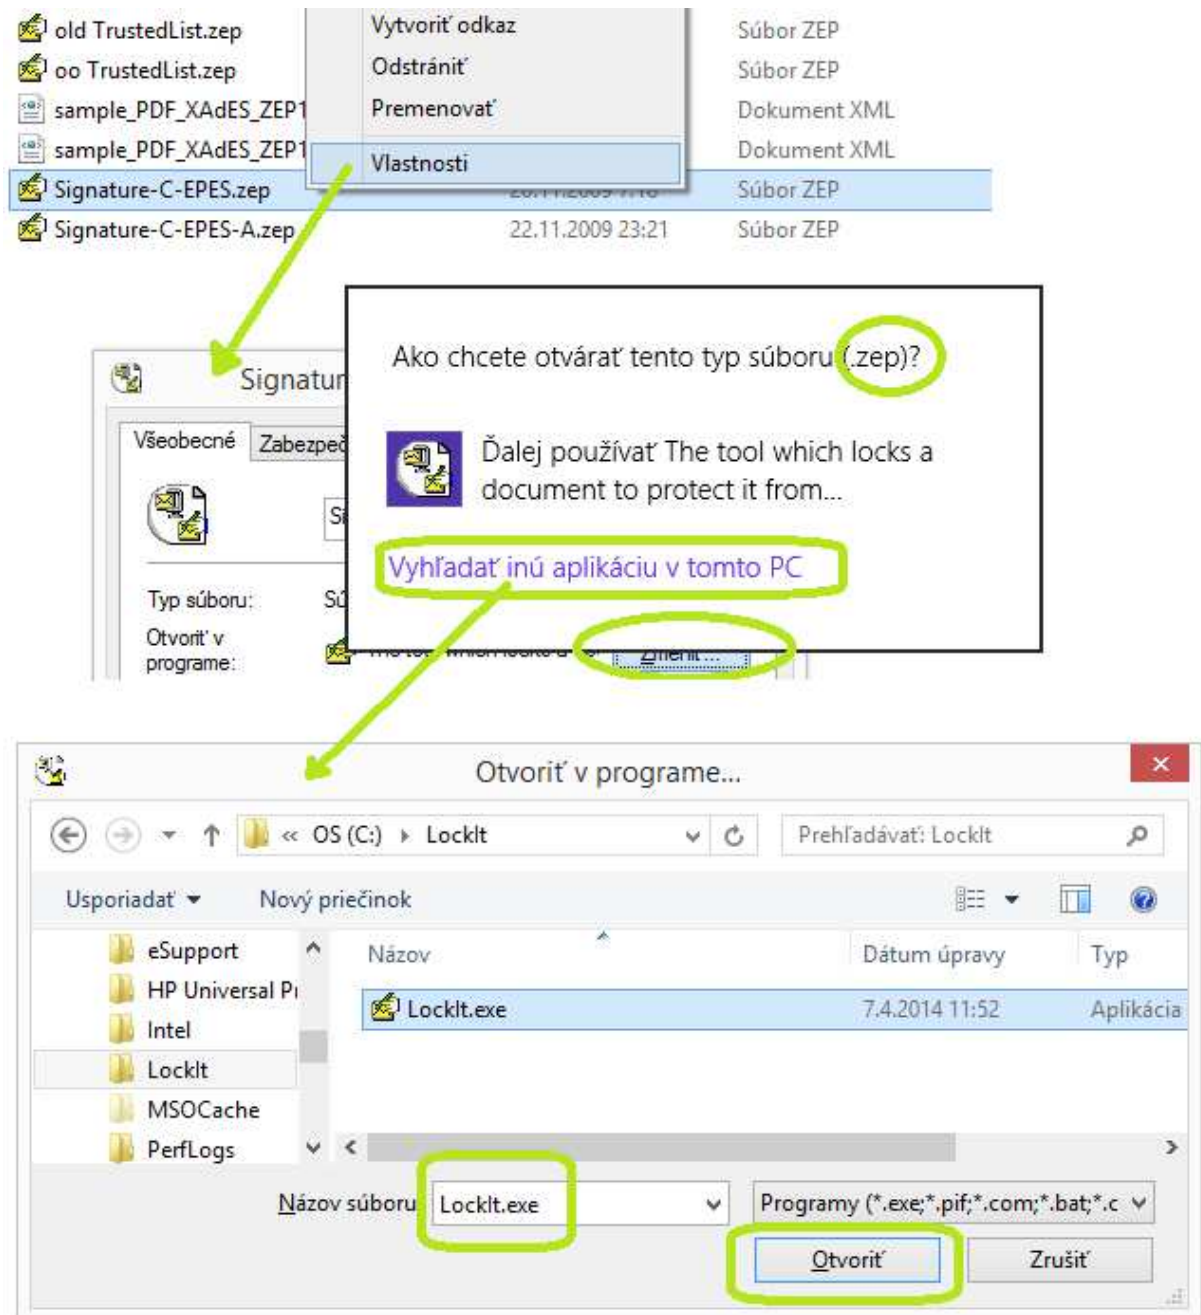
old TrustedList.zep
oo TrustedList.zep
sample_PDF_XAdES_ZEP1
sample_PDF_XAdES_ZEP1
Signature-C-EPES.zep
Signature-C-EPES-A.zep

Vytvoriť odkaz
Odstrániť
Premenovať
Vlastnosti

Súbor ZEP
Súbor ZEP
Dokument XML
Dokument XML
Súbor ZEP
22.11.2009 23:21
Súbor ZEP

Signatur
Všeobecné
Zabezpeč
Typ súboru:
Otvoriť v programe:
Zmeniť...

Ako chcete otvárať tento typ súboru (.zep)?

Ďalej používať The tool which locks a document to protect it from...

Vyhľadať inú aplikáciu v tomto PC

Otvoriť v programe...
«  OS (C:) › LockIt
Prehľadávať: LockIt
Usporiadať
Nový priečinok
eSupport
HP Universal Pr
Intel
LockIt
MSOCache
PerfLogs
Názov
Dátum úpravy
Typ
LockIt.exe
7.4.2014 11:52
Aplikácia
Názov súboru:
LockIt.exe
Programy (*.exe;*.pif;*.com;*.bat;*.c
Otvoriť
Zrušiť